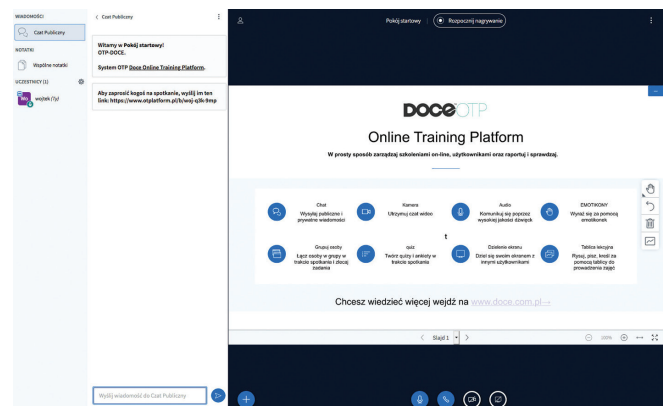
WIADOMOŚCI
Czat Publiczny
NOTATKI
Wspólne notatki
UCZESTNICY (1)
Wo wojtek (Ty)

< Czat Publiczny

Witamy w Pokój startowy!
OTP-DOCE.

System OTP Doce Online Training Platform.

Aby zaprosić kogoś na spotkanie, wyślij im ten link: https://www.otplatform.pl/b/woj-q3k-9mp

Wyślij wiadomość do Czat Publiczny

Pokój startowy | Rozpocznij nagrywanie

DOCE OTP

Online Training Platform

W prosty sposób zarządzaj szkoleniami on-line, użytkownikami oraz raportuj i sprawdzaj.

| Chat | Kamera | Audio | EMOTIKONY |
|---|---|---|---|
| Wysyłaj publiczne i prywatne wiadomości | Uruchom czat wideo | Komunikuj się poprzez wysokiej jakości dźwięk | Wyrażaj się za pomocą emotikonek |
| Grupuj osoby | quiz | Dzielenie ekranu | Tablica lekcyjna |
| Łącz osoby w grupy w trakcie spotkania i dzielaj zadania | Twórz quizy i ankiety w trakcie spotkania | Dziel się swoim ekranem z innymi użytkownikami | Rysuj, pisz, kreśl za pomocą tablicy do prowadzenia zajęć |

t

Chcesz wiedzieć więcej wejdź na www.doce.com.pl→

< Slajd 1 >

100%